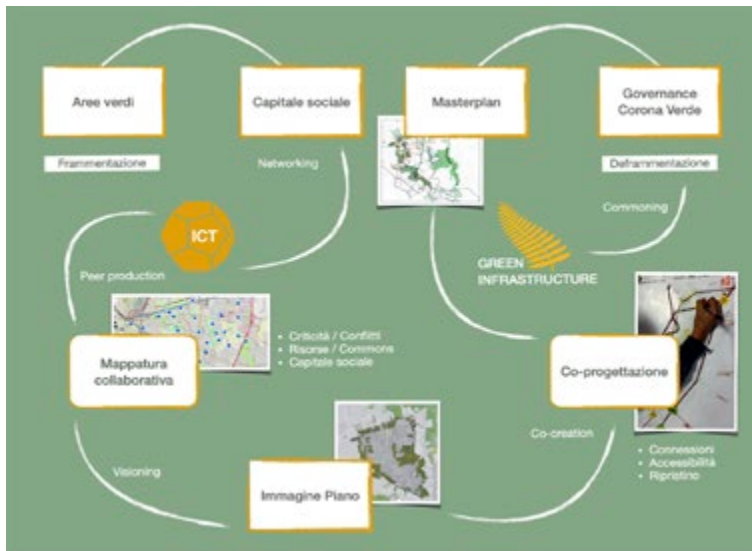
Aree verdi

Frammentazione

Capitale sociale

Networking

Masterplan

Governance Corona Verde

Deframmentazione

Commoning

ICT

Peer production

GREEN INFRASTRUCTURE

• Criticità / Conflitti
• Risorse / Commons
• Capitale sociale

Mappatura collaborativa

Co-progettazione

Co-creation

Visioning

Immagine Piano

• Connessioni
• Accessibilità
• Ripristino